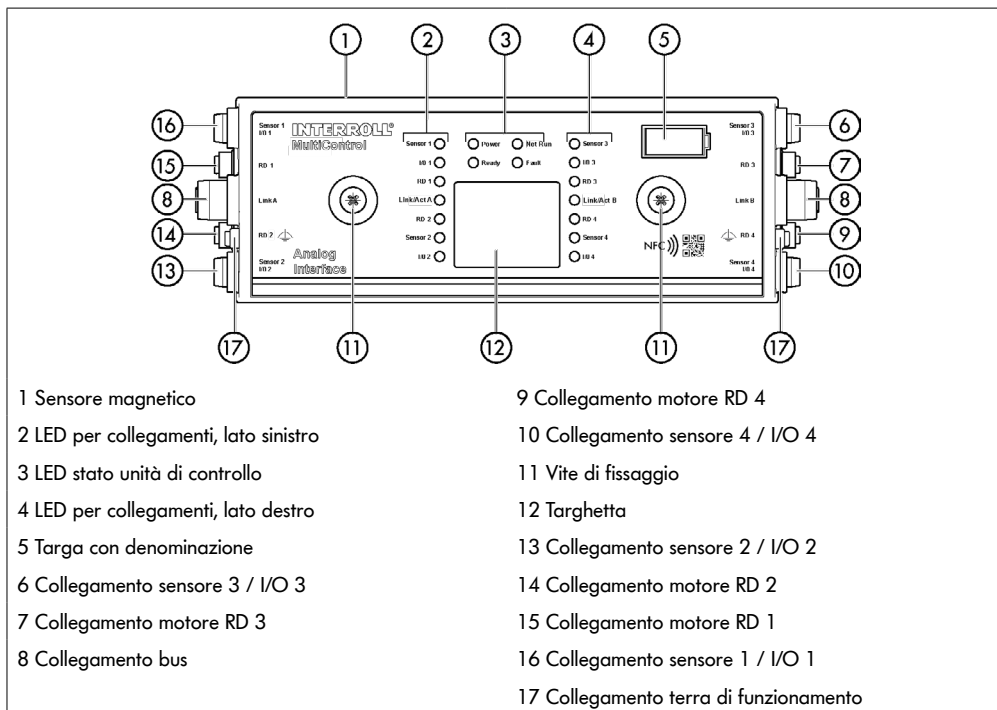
1 2 3 4 5

16 Sensor 1 I/O 1 INTERROLL® MultiControl Sensor 1 I/O 1 RD 1 Link/Act A RD 2 Sensor 2 I/O 2 Power Net Run Ready Fault Sensor 3 I/O 3 RD 3 Link/Act B RD 4 Sensor 4 I/O 4 Sensor 3 I/O 3 6

15 RD 1 RD 3 7

8 Link A Link B 8

14 RD 2 RD 4 9

13 Sensor 2 I/O 2 Analog Interface NFC Sensor 4 I/O 4 10

17 11 12 11 17

1 Sensore magnetico

2 LED per collegamenti, lato sinistro

3 LED stato unità di controllo

4 LED per collegamenti, lato destro

5 Targa con denominazione

6 Collegamento sensore 3 / I/O 3

7 Collegamento motore RD 3

8 Collegamento bus

9 Collegamento motore RD 4

10 Collegamento sensore 4 / I/O 4

11 Vite di fissaggio

12 Targhetta

13 Collegamento sensore 2 / I/O 2

14 Collegamento motore RD 2

15 Collegamento motore RD 1

16 Collegamento sensore 1 / I/O 1

17 Collegamento terra di funzionamento